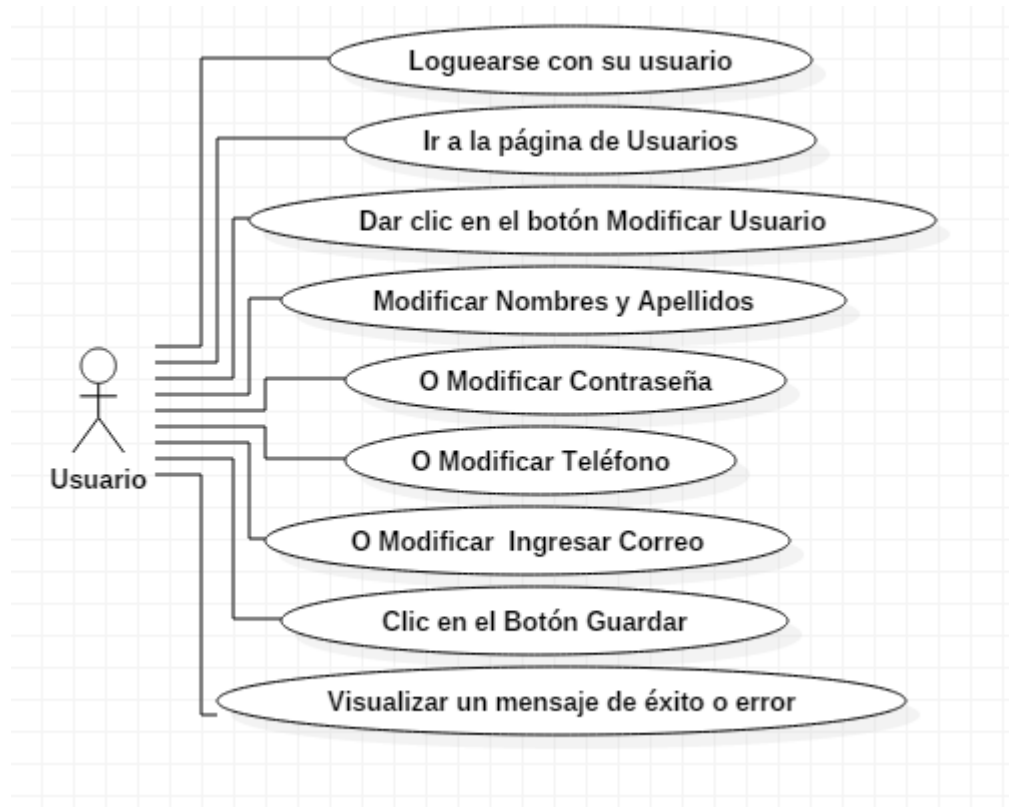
Loguearse con su usuario

Ir a la página de Usuarios

Dar clic en el botón Modificar Usuario

Modificar Nombres y Apellidos

O Modificar Contraseña

O Modificar Teléfono

O Modificar Ingresar Correo

Clic en el Botón Guardar

Visualizar un mensaje de éxito o error

Usuario